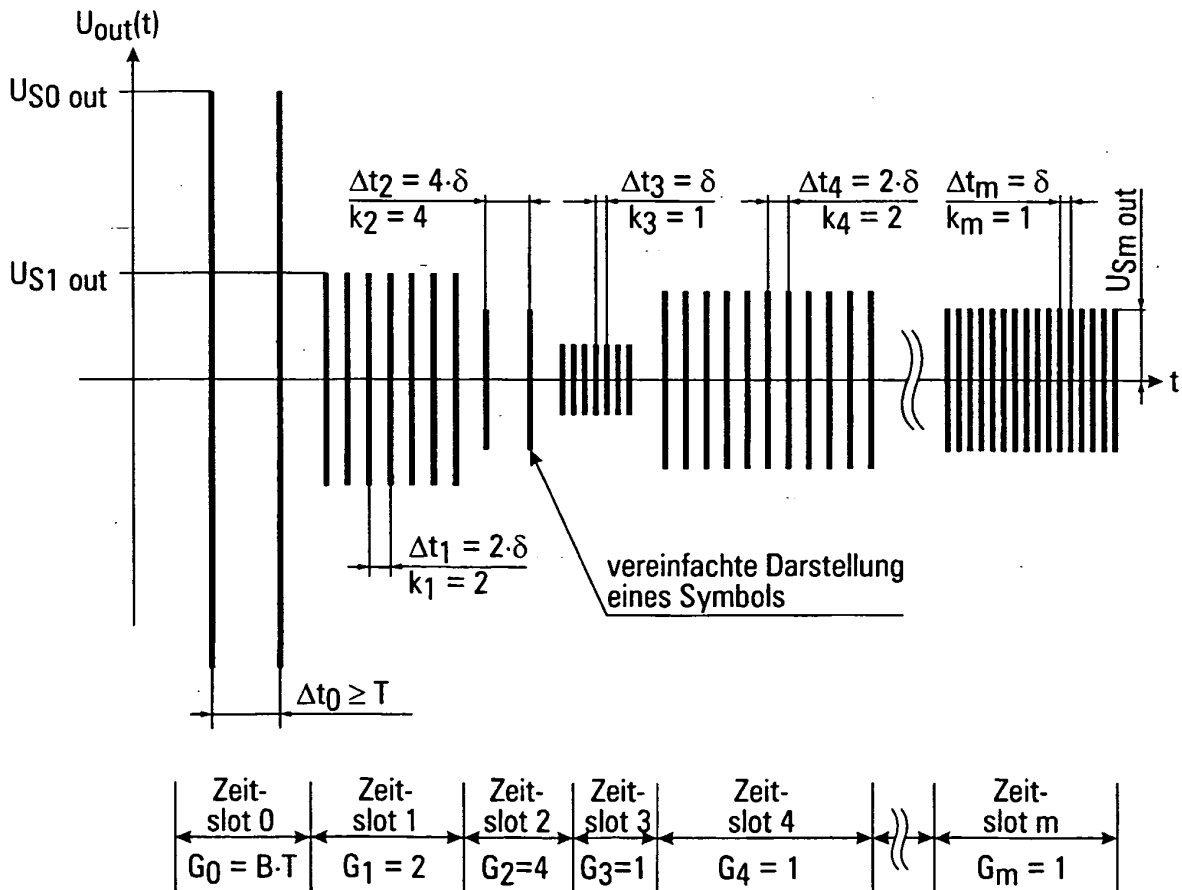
$U_{out}(t)$

$U_{S0\ out}$

$U_{S1\ out}$

$\Delta t_2 = 4 \cdot \delta$
$k_2 = 4$

$\Delta t_3 = \delta$
$k_3 = 1$

$\Delta t_4 = 2 \cdot \delta$
$k_4 = 2$

$\Delta t_m = \delta$
$k_m = 1$

$U_{Sm\ out}$

t

$\Delta t_1 = 2 \cdot \delta$
$k_1 = 2$

vereinfachte Darstellung eines Symbols

$\Delta t_0 \geq T$

| Zeit-slot 0 | Zeit-slot 1 | Zeit-slot 2 | Zeit-slot 3 | Zeit-slot 4 | | Zeit-slot m |
|---|---|---|---|---|---|---|
| $G_0 = B \cdot T$ | $G_1 = 2$ | $G_2=4$ | $G_3=1$ | $G_4 = 1$ | | $G_m = 1$ |